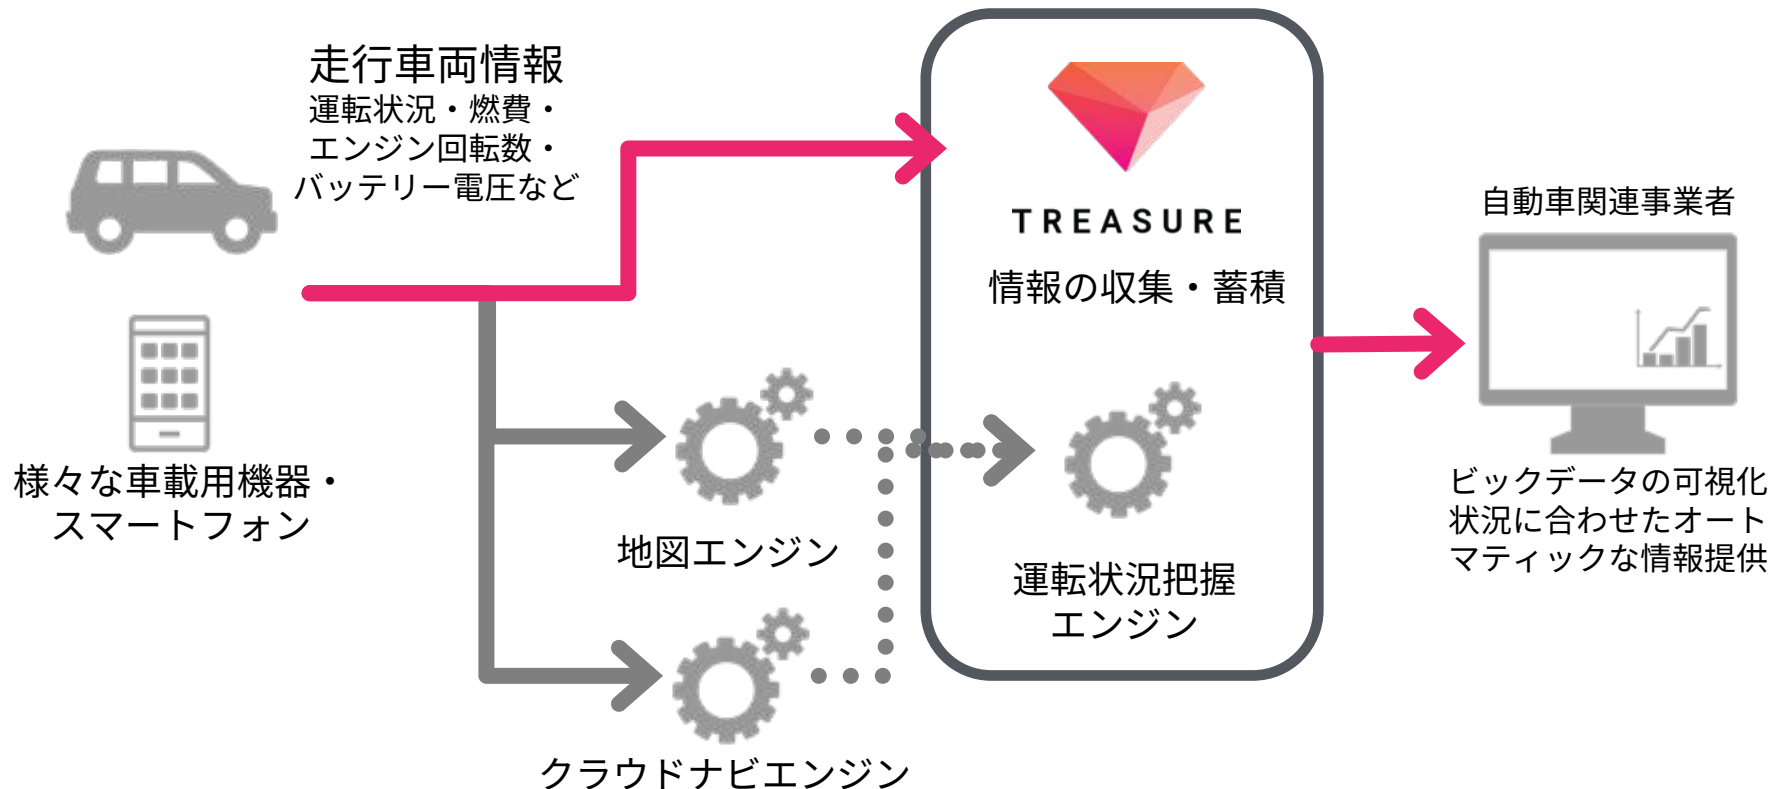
走行車両情報
運転状況・燃費・
エンジン回転数・
バッテリー電圧など

TREASURE
情報の収集・蓄積

自動車関連事業者

様々な車載用機器・
スマートフォン

地図エンジン

運転状況把握
エンジン

ビックデータの可視化
状況に合わせたオート
マティックな情報提供

クラウドナビエンジン